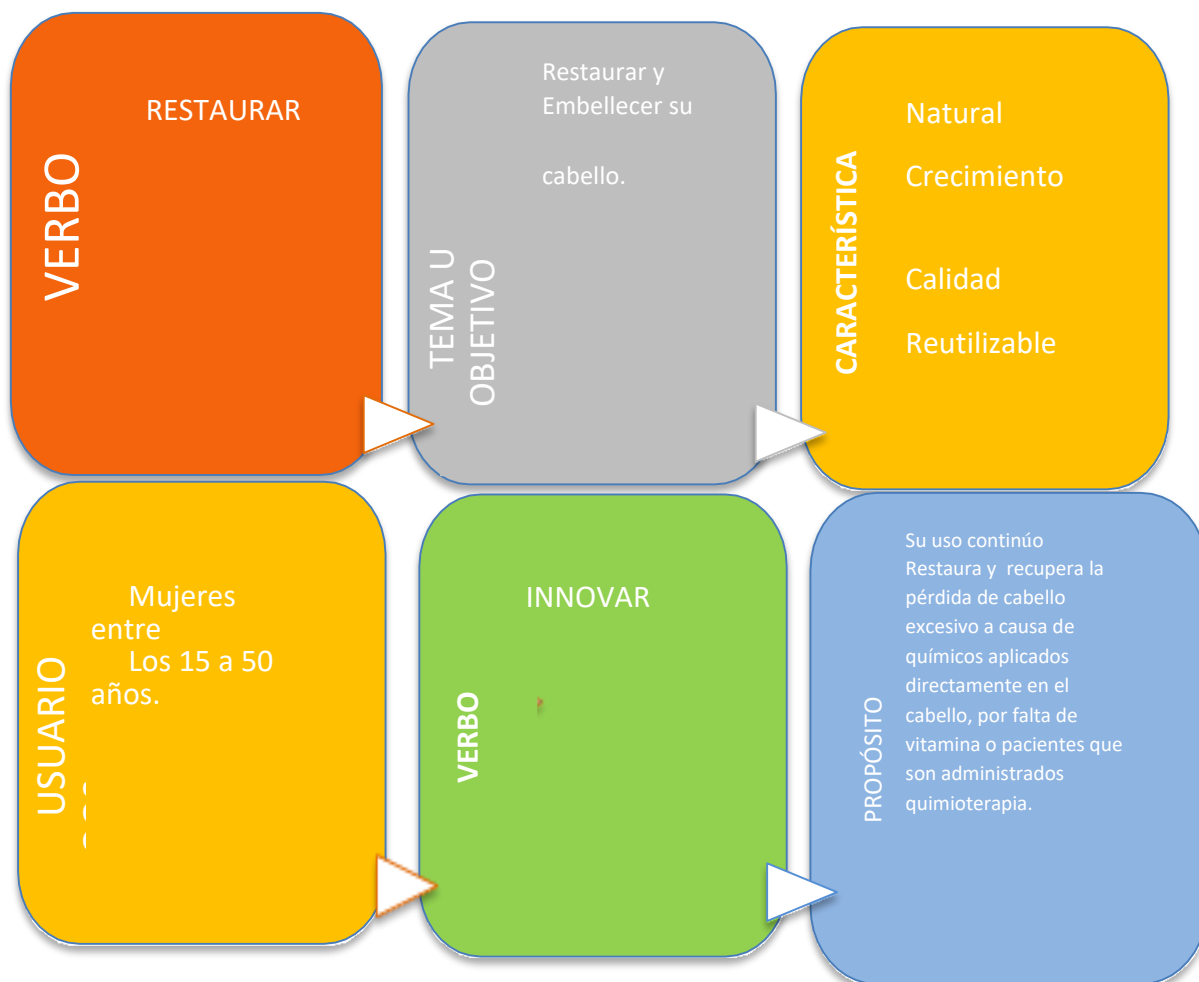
VERBO

RESTAURAR

TEMA U OBJETIVO

Restaurar y Embellecer su

cabello.

CARACTERÍSTICA

Natural

Crecimiento

Calidad

Reutilizable

USUARIO

Mujeres entre
Los 15 a 50 años.

VERBO

INNOVAR

PROPÓSITO

Su uso continúo Restaura y recupera la pérdida de cabello excesivo a causa de químicos aplicados directamente en el cabello, por falta de vitamina o pacientes que son administrados quimioterapia.